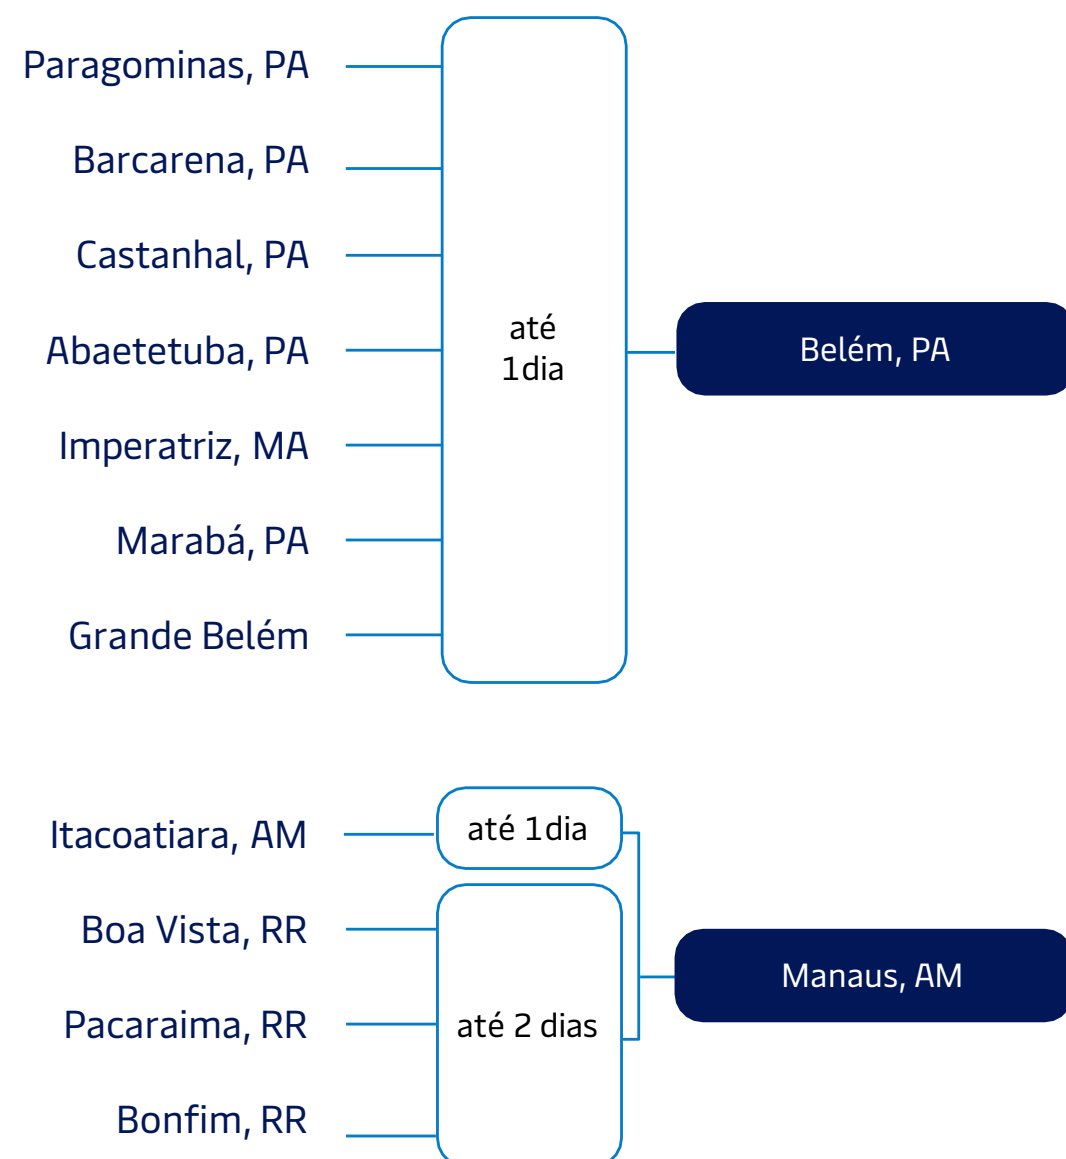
Paragominas, PA
Barcarena, PA
Castanhal, PA
Abaetetuba, PA
Imperatriz, MA
Marabá, PA
Grande Belém

até 1dia

Belém, PA

Itacoatiara, AM
Boa Vista, RR
Pacaraima, RR
Bonfim, RR

até 1dia

até 2 dias

Manaus, AM